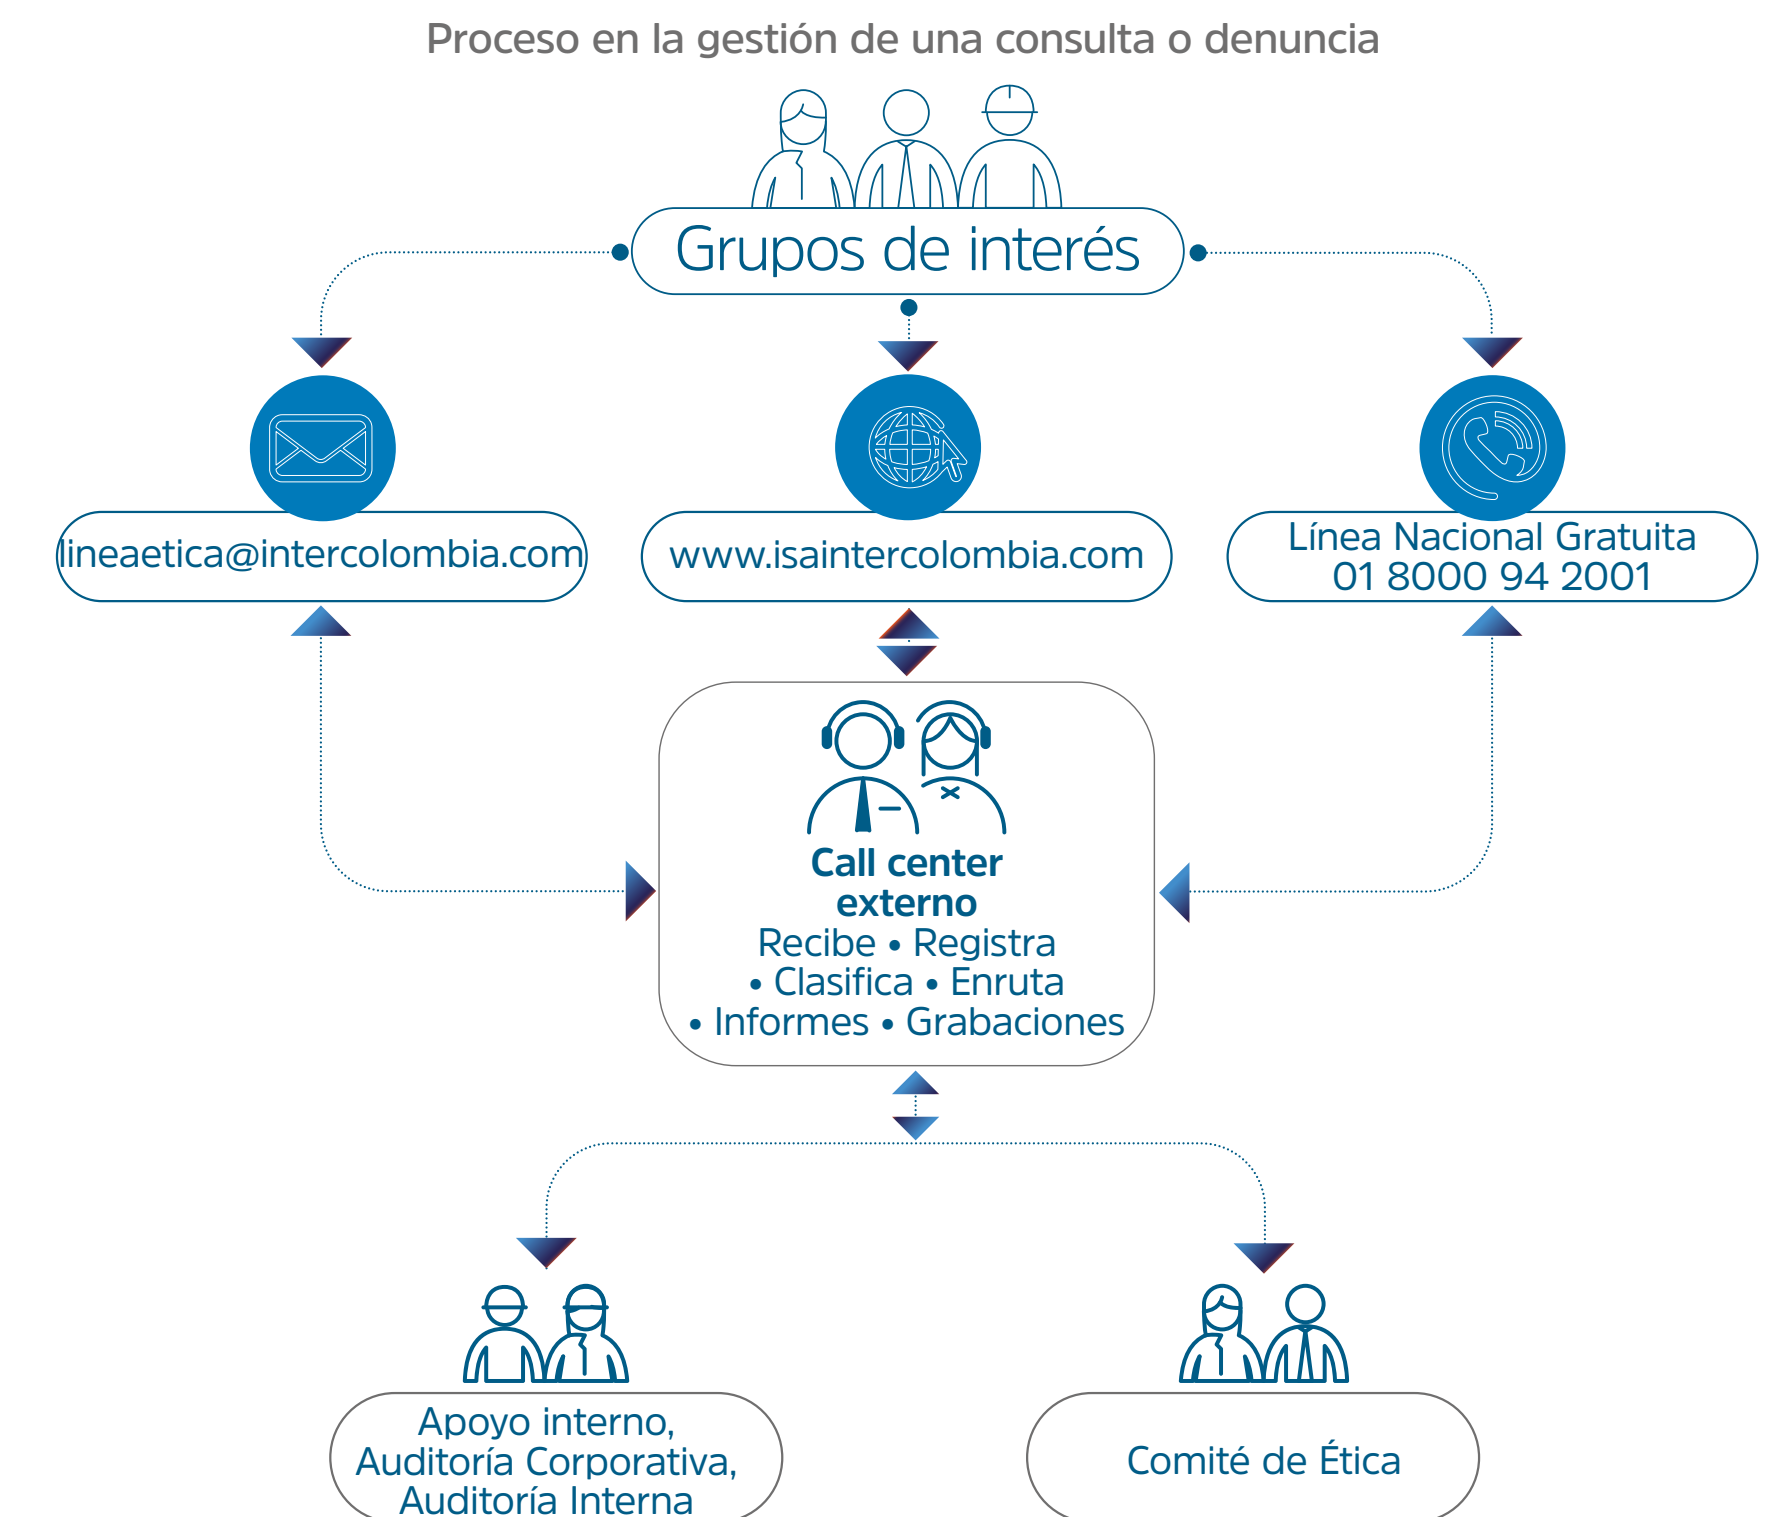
Proceso en la gestión de una consulta o denuncia

Grupos de interés

lineaetica@intercolombia.com

www.isaintercolombia.com

Línea Nacional Gratuita
01 8000 94 2001

Call center externo
Recibe • Registra • Clasifica • Enruta • Informes • Grabaciones

Apoyo interno, Auditoría Corporativa, Auditoría Interna

Comité de Ética